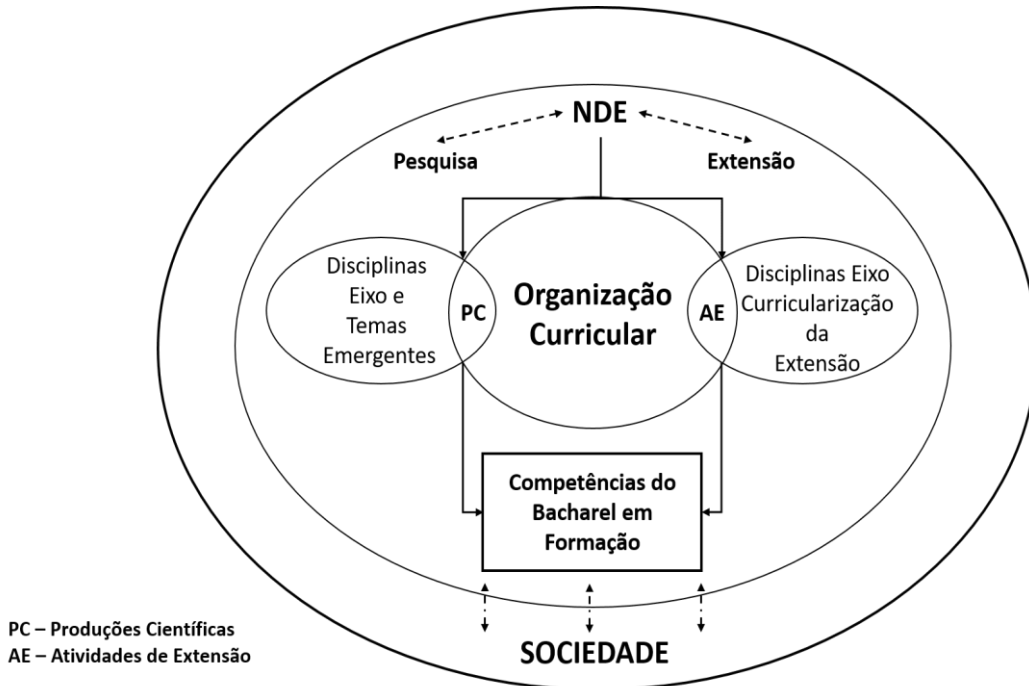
NDE

Pesquisa

Extensão

Disciplinas Eixo e Temas Emergentes

PC

Organização Curricular

AE

Disciplinas Eixo Curricularização da Extensão

Competências do Bacharel em Formação

SOCIEDADE

PC – Produções Científicas
AE – Atividades de Extensão